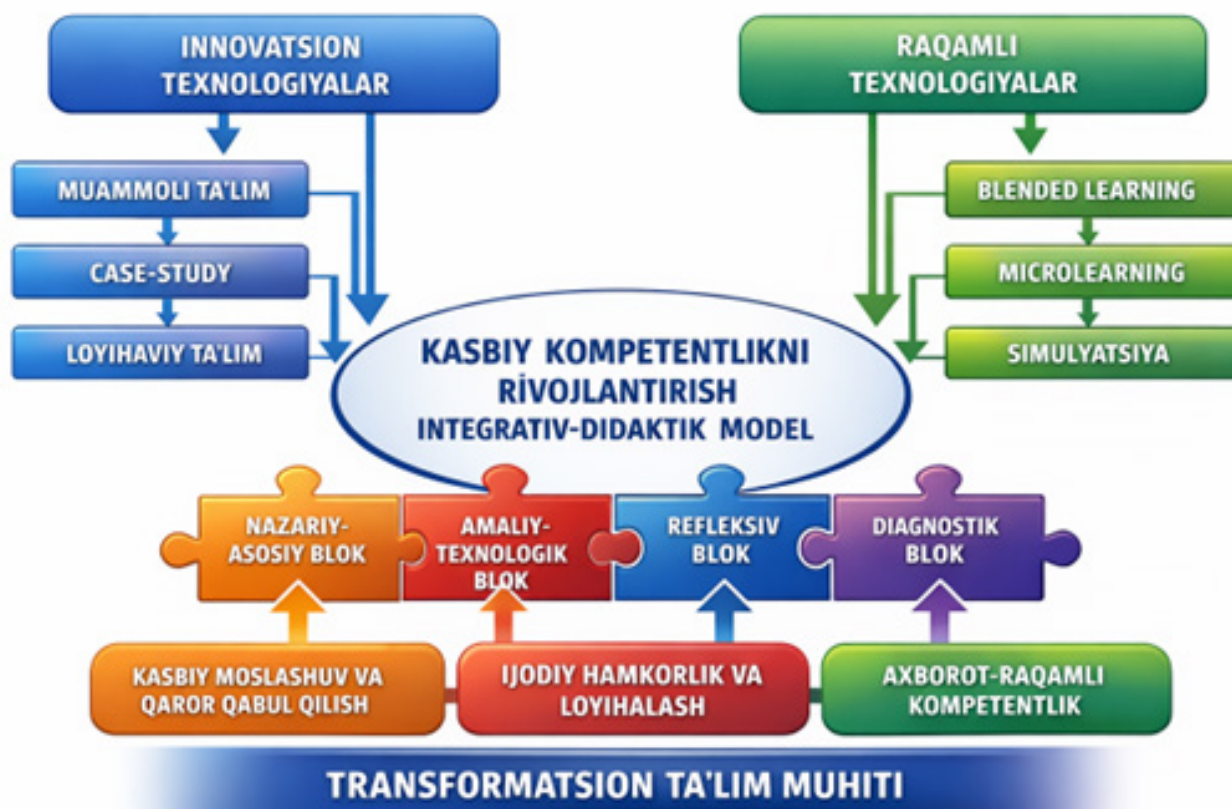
INNOVATSION TEXNOLOGIYALAR

MUAMMOLI TA'LIM

CASE-STUDY

LOYIHAVIY TA'LIM

RAQAMLI TEXNOLOGIYALAR

BLENDED LEARNING

MICROLEARNING

SIMULYATSIYA

KASBIY KOMPETENTLIKNI RIVOJLANTIRISH INTEGRATIV-DIDAKTIK MODEL

NAZARIY-ASOSIY BLOK

AMALIY-TEXNOLOGIK BLOK

REFLEKSIV BLOK

DIAGNOSTIK BLOK

KASBIY MOSLASHUV VA QAROR QABUL QILISH

IJODIY HAMKORLIK VA LOYIHALASH

AXBOROT-RAQAMLI KOMPETENTLIK

TRANSFORMATSION TA'LIM MUHITI